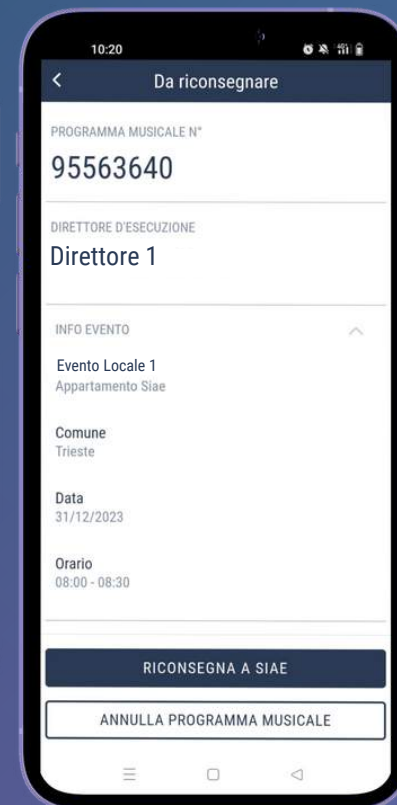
10:20

Da riconsegnare

PROGRAMMA MUSICALE N°

95563640

DIRETTORE D'ESECUZIONE

Direttore 1

INFO EVENTO

Evento Locale 1
Appartamento Siae

Comune
Trieste

Data
31/12/2023

Orario
08:00 - 08:30

RICONSEGNA A SIAE

ANNULLA PROGRAMMA MUSICALE